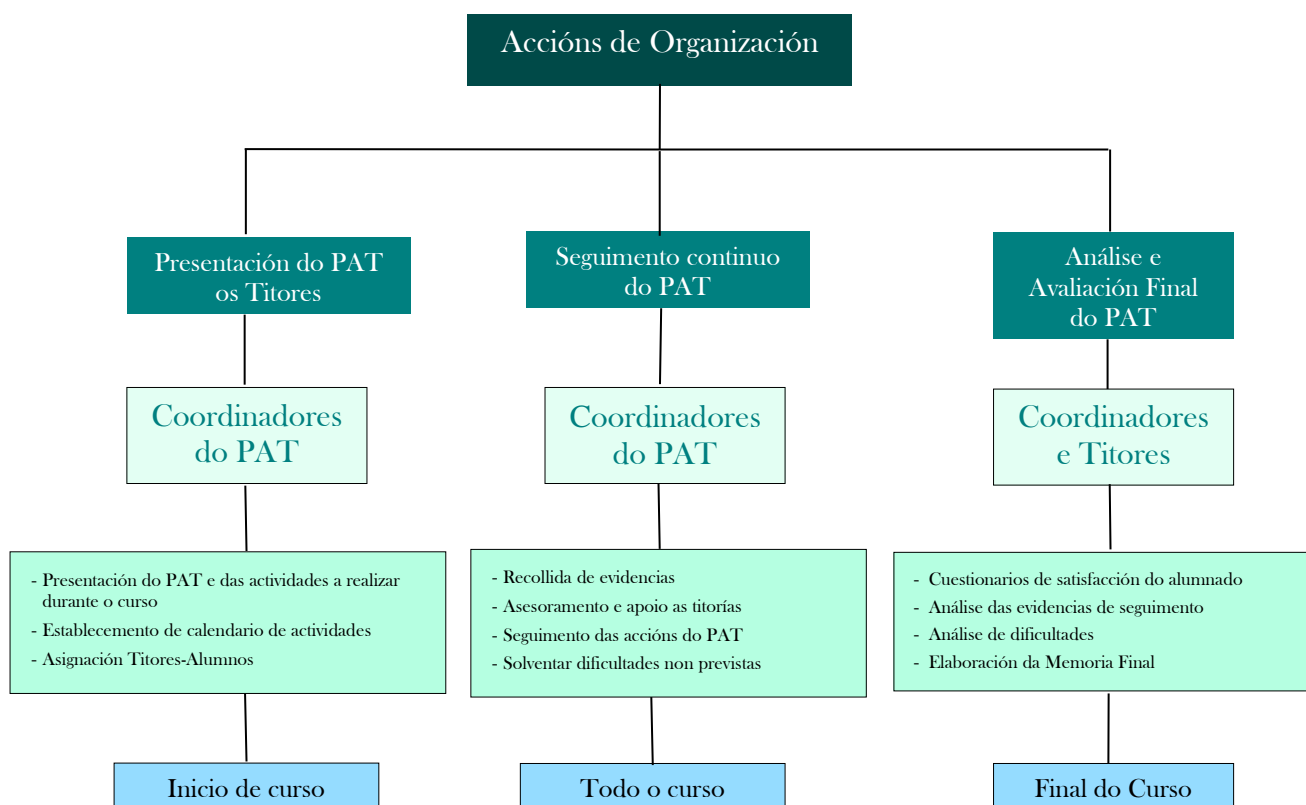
Accións de Organización

Presentación do PAT os Titores

Seguimento continuo do PAT

Análise e Avaliación Final do PAT

Coordinadores do PAT

Coordinadores do PAT

Coordinadores e Titores

- Presentación do PAT e das actividades a realizar durante o curso
- Establecemento de calendario de actividades
- Asignación Titores-Alumnos

- Recollida de evidencias
- Asesoramento e apoio as titorías
- Seguimento das accións do PAT
- Solventar dificultades non previstas

- Cuestionarios de satisfacción do alumnado
- Análise das evidencias de seguimento
- Análise de dificultades
- Elaboración da Memoria Final

Inicio de curso

Todo o curso

Final do Curso